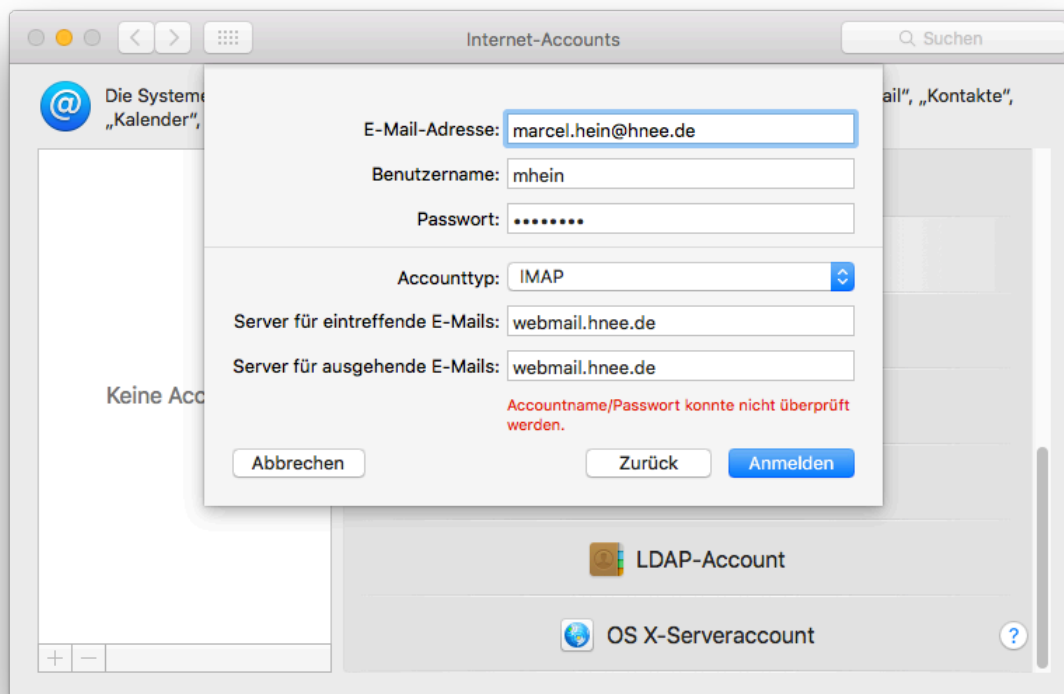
Internet-Accounts

Suchen

Die Systeme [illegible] ail", „Kontakte", „Kalender", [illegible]

E-Mail-Adresse: marcel.hein@hnee.de

Benutzername: mhein

Passwort: ••••••••

Accounttyp: IMAP

Server für eintreffende E-Mails: webmail.hnee.de

Server für ausgehende E-Mails: webmail.hnee.de

Accountname/Passwort konnte nicht überprüft werden.

Abbrechen

Zurück

Anmelden

Keine Acc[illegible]

LDAP-Account

OS X-Serveraccount

+ −

?